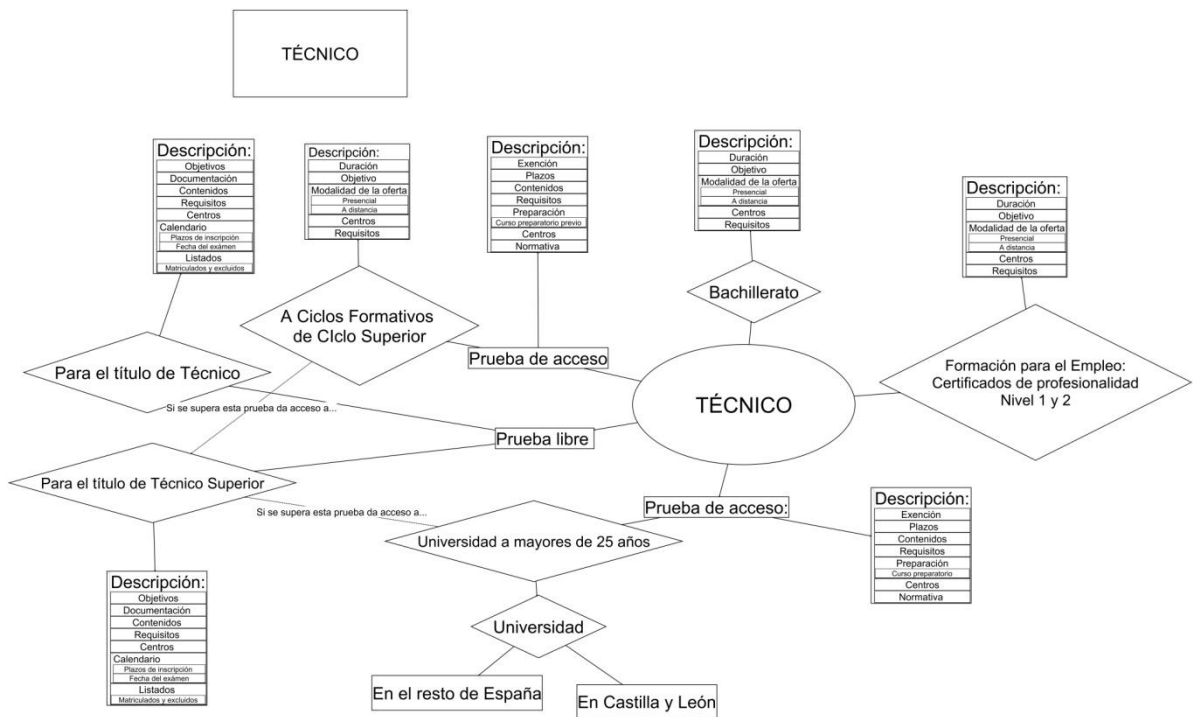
TÉCNICO

Descripción:
Objetivos
Documentación
Contenidos
Requisitos
Centros
Calendario
Plazos de inscripción
Fecha del exámen
Listados
Matriculados y excluidos

Descripción:
Duración
Objetivo
Modalidad de la oferta
Presencial
A distancia
Centros
Requisitos

Descripción:
Exención
Plazos
Contenidos
Requisitos
Preparación
Curso preparatorio previo
Centros
Normativa

Descripción:
Duración
Objetivo
Modalidad de la oferta
Presencial
A distancia
Centros
Requisitos

Descripción:
Duración
Objetivo
Modalidad de la oferta
Presencial
A distancia
Centros
Requisitos

A Ciclos Formativos de CIclo Superior

Bachillerato

Para el título de Técnico

Prueba de acceso

TÉCNICO

Formación para el Empleo: Certificados de profesionalidad Nivel 1 y 2

Si se supera esta prueba da acceso a...

Prueba libre

Para el título de Técnico Superior

Prueba de acceso:

Si se supera esta prueba da acceso a...

Universidad a mayores de 25 años

Descripción:
Exención
Plazos
Contenidos
Requisitos
Preparación
Curso preparatorio
Centros
Normativa

Descripción:
Objetivos
Documentación
Contenidos
Requisitos
Centros
Calendario
Plazos de inscripción
Fecha del exámen
Listados
Matriculados y excluidos

Universidad

En el resto de España

En Castilla y León